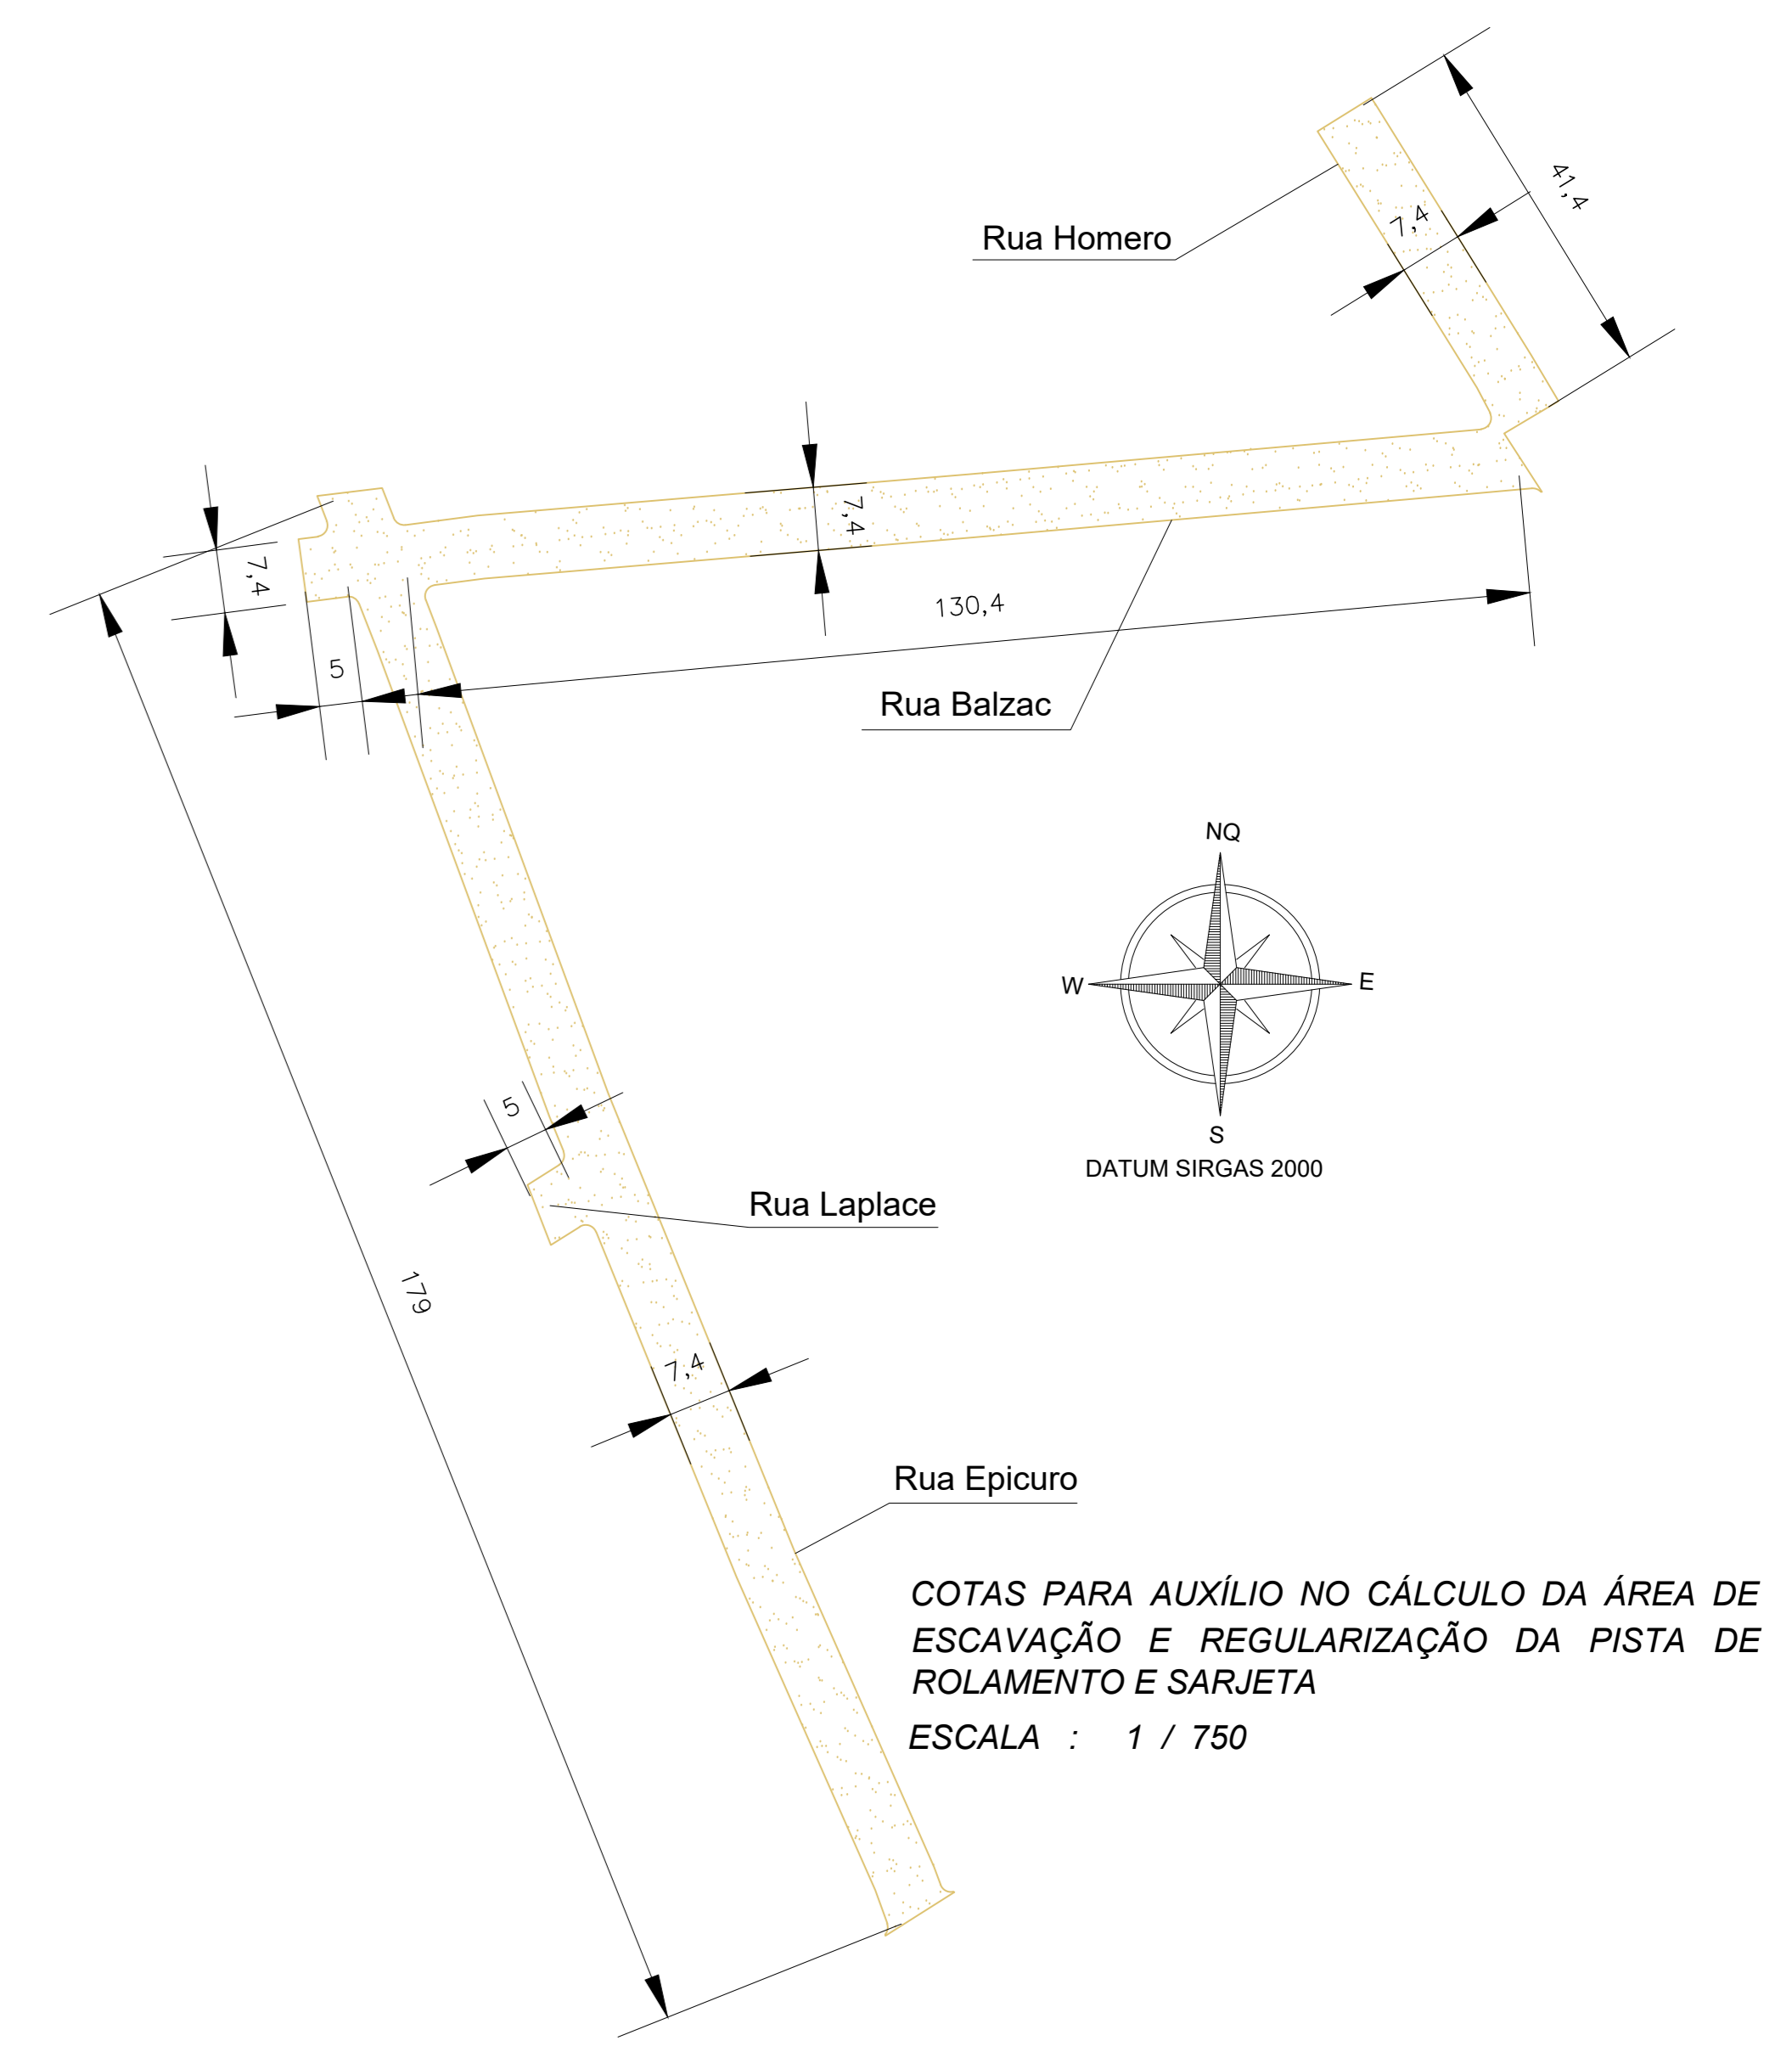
41,4

7,4

Rua Homero

7,4

7,4

130,4

5

Rua Balzac

NQ

W

E

S

DATUM SIRGAS 2000

5

Rua Laplace

179

7,4

Rua Epicuro

COTAS PARA AUXÍLIO NO CÁLCULO DA ÁREA DE ESCAVAÇÃO E REGULARIZAÇÃO DA PISTA DE ROLAMENTO E SARJETA

ESCALA : 1 / 750